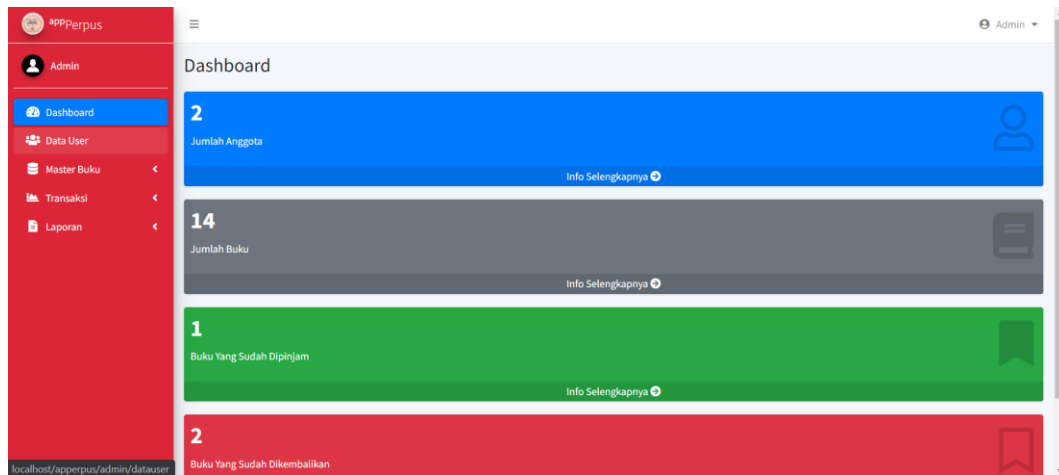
appPerpus

Admin

Dashboard
Data User
Master Buku
Transaksi
Laporan

≡

Admin

Dashboard

2
Jumlah Anggota
Info Selengkapnya

14
Jumlah Buku
Info Selengkapnya

1
Buku Yang Sudah Dipinjam
Info Selengkapnya

2
Buku Yang Sudah Dikembalikan

localhost/apperpus/admin/datauser